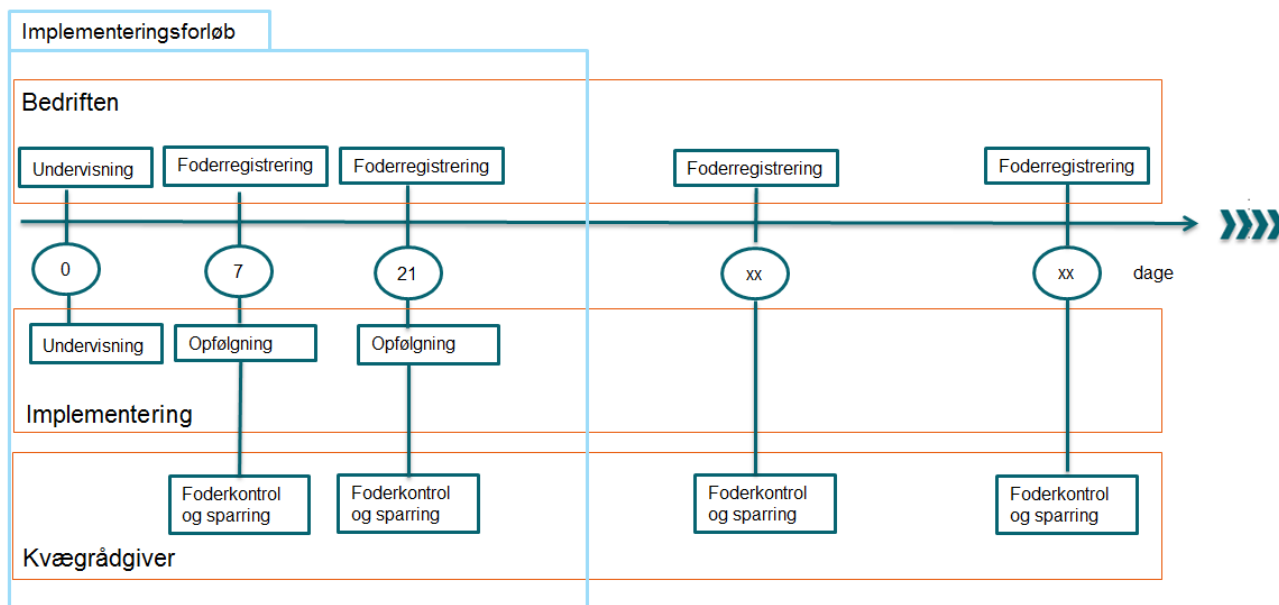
Implementeringsforløb

Bedriften

Undervisning

Foderregistrering

Foderregistrering

Foderregistrering

Foderregistrering

0

7

21

xx

xx

dage

Undervisning

Opfølgning

Opfølgning

Implementering

Foderkontrol og sparring

Foderkontrol og sparring

Foderkontrol og sparring

Foderkontrol og sparring

Kvægrådgiver